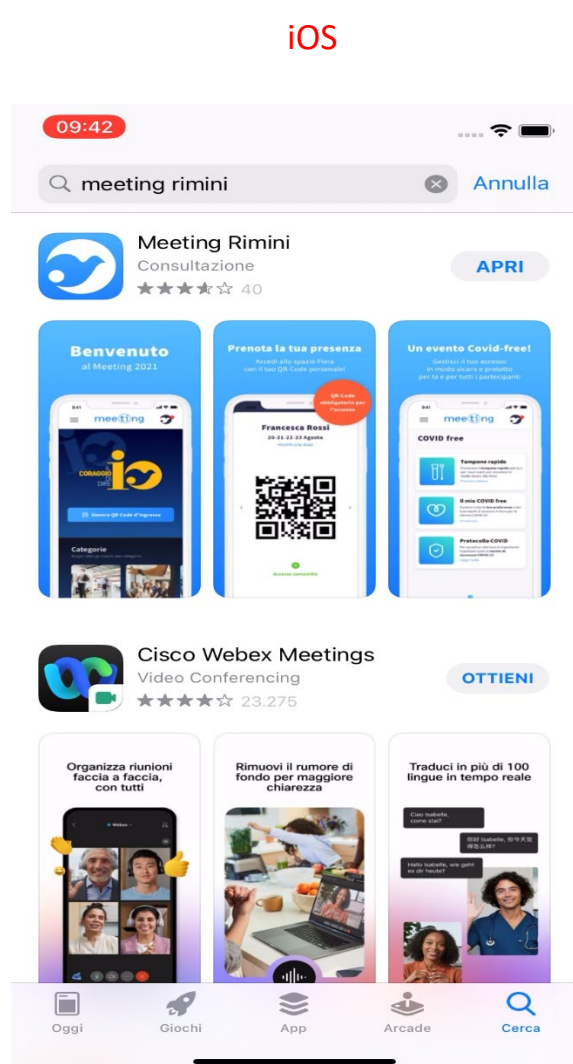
iOS

09:42

meeting rimini

Annulla

Meeting Rimini
Consultazione
40

APRI

Benvenuto
al Meeting 2021

meeting

CORAGGIO

Genera QR Code d'ingresso

Categorie

Prenota la tua presenza
Accedi allo spazio Fiera con il tuo QR Code personale!

QR-Code obbligatorio per l'accesso

Francesca Rossi
20-21-22-23 Agosto

Accesso consentito

Un evento Covid-free!
Gestisci il tuo accesso in modo sicuro e protetto per te e per tutti i partecipanti

meeting

COVID free

Tamponi rapidi

Il mio COVID free

Protocollo COVID

Cisco Webex Meetings
Video Conferencing
23.275

OTTIENI

Organizza riunioni faccia a faccia, con tutti

Webex

Rimuovi il rumore di fondo per maggiore chiarezza

Traduci in più di 100 lingue in tempo reale

Ciao Isabelle, come stai?

Hallo Isabelle, wie geht es dir heute?

Oggi
Giochi
App
Arcade
Cerca